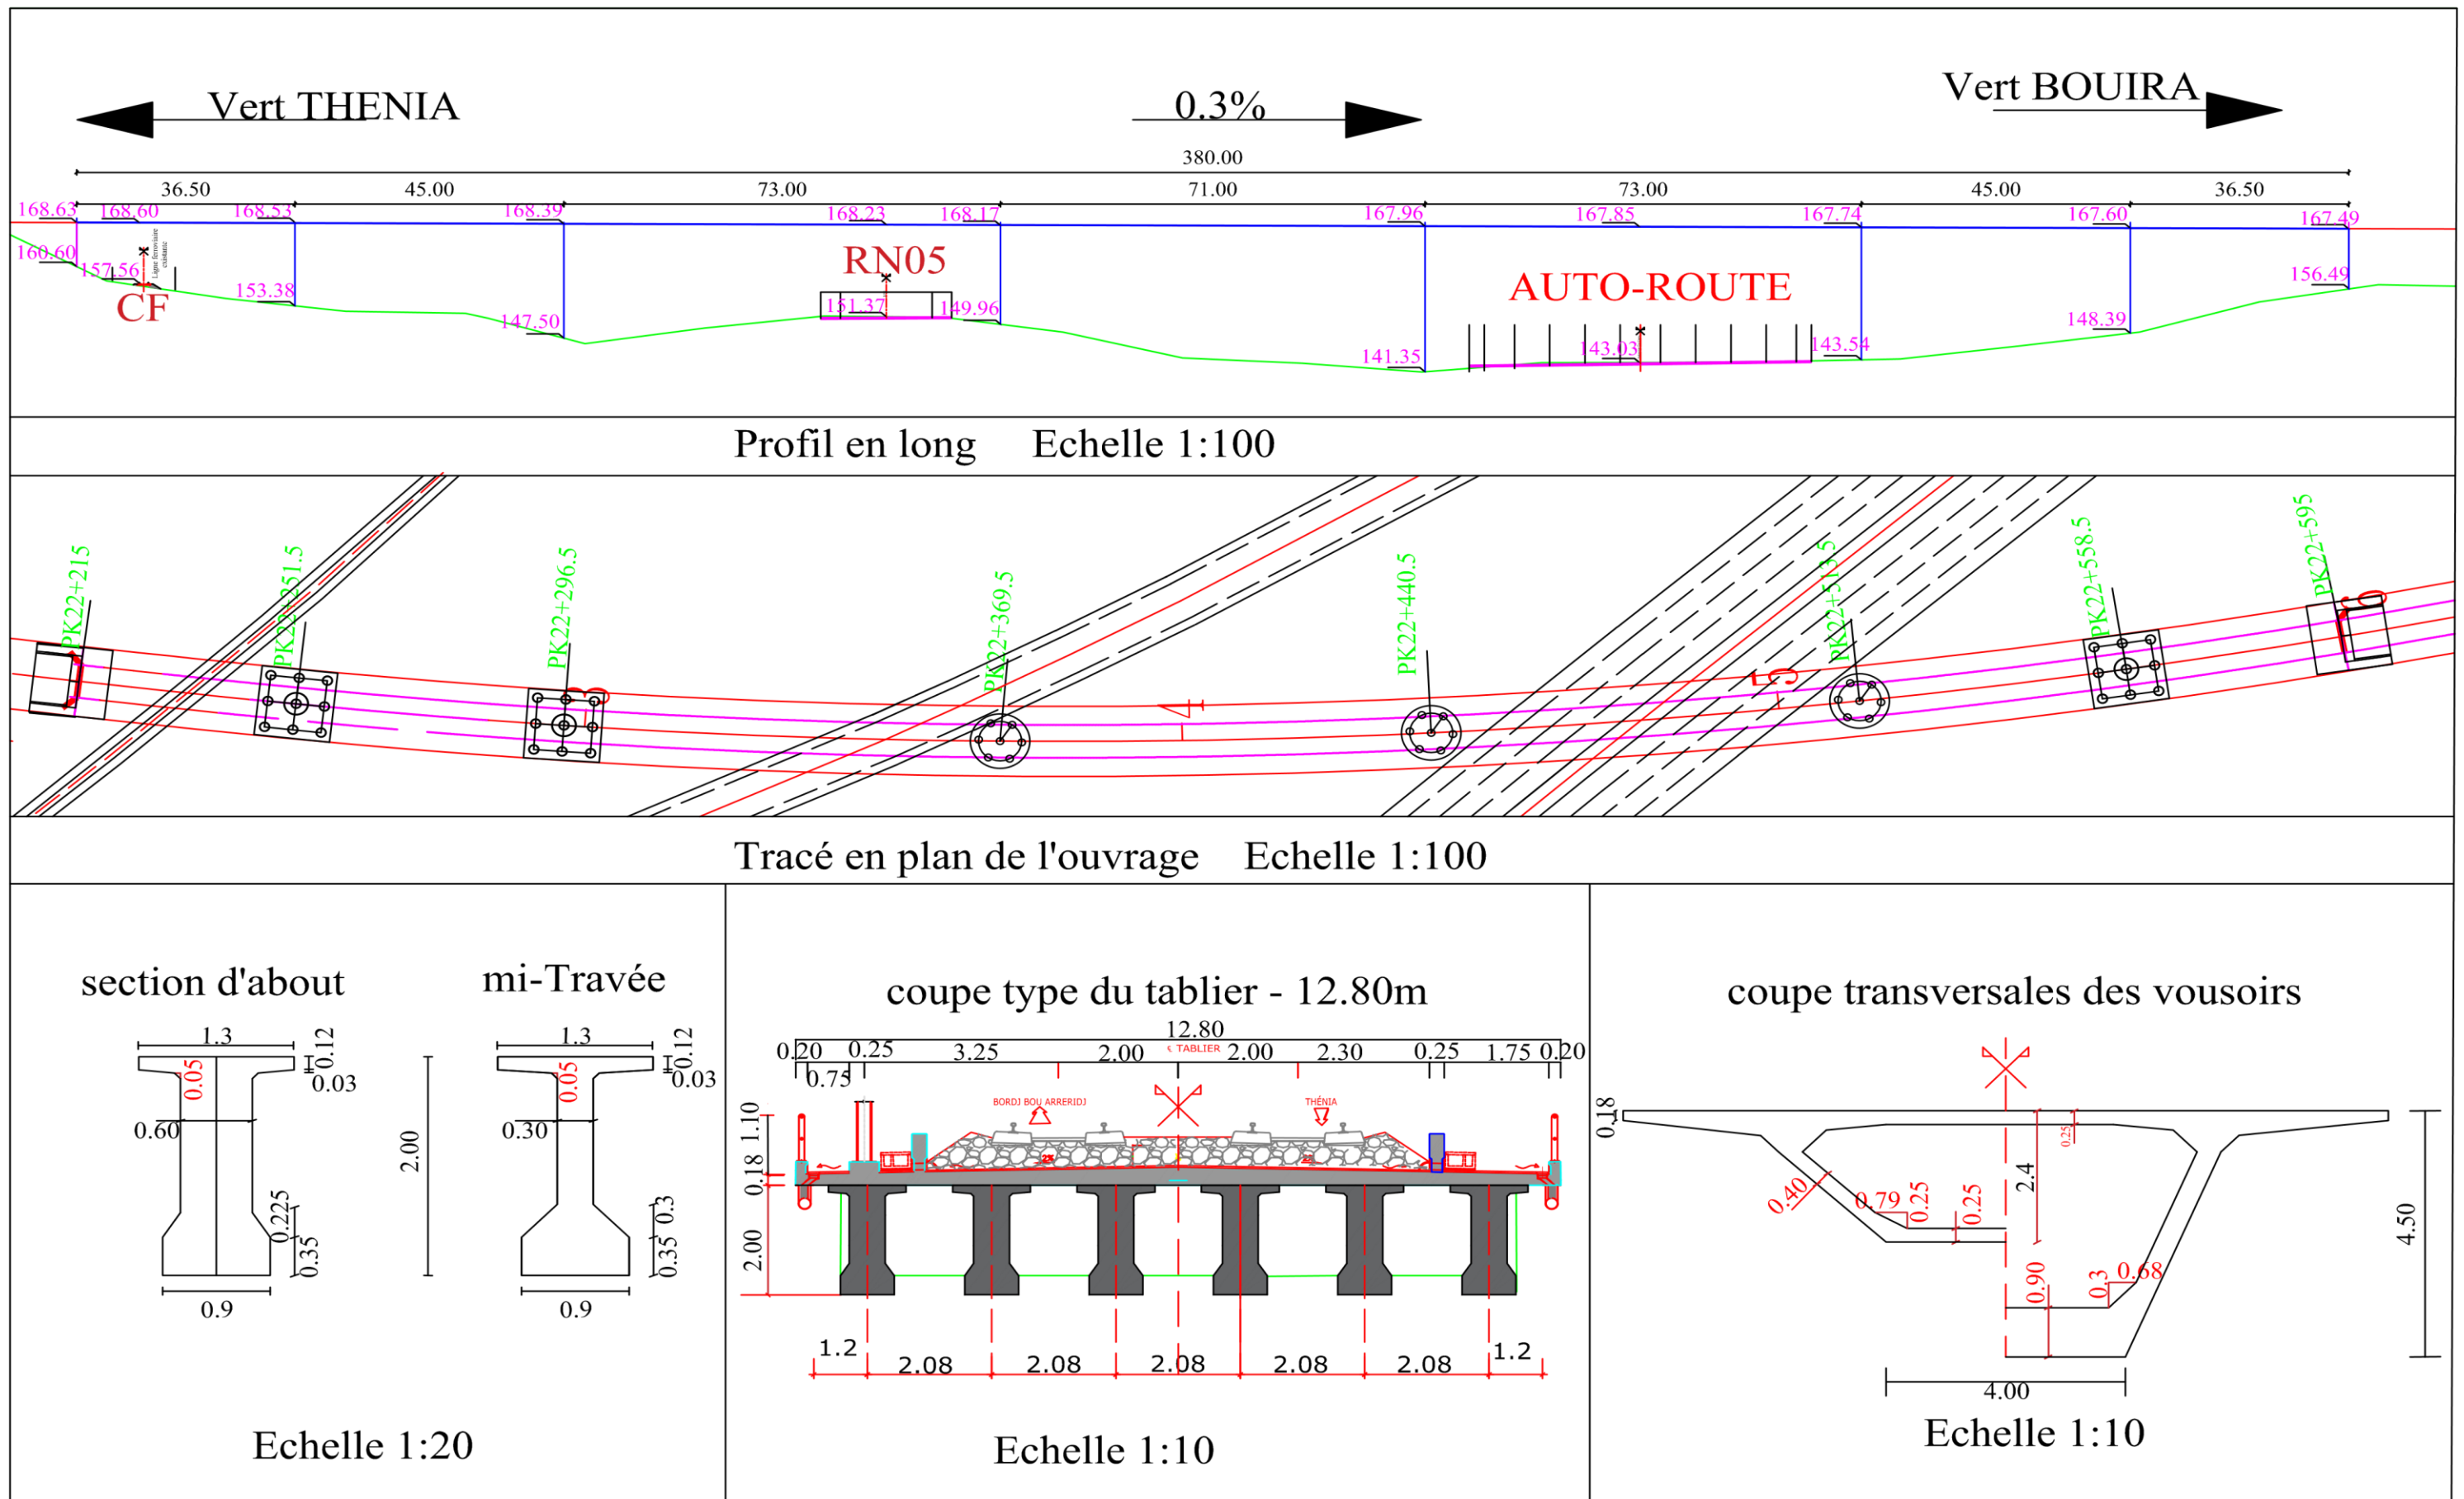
Vert THENIA

0.3%

Vert BOUIRA

380.00

36.50 45.00 73.00 71.00 73.00 45.00 36.50

168.63 168.60 168.53 168.39 168.23 168.17 167.96 167.85 167.74 167.60 167.49

160.60 157.56 Ligne ferroviaire existante CF 153.38 147.50

RN05

151.37 149.96

AUTO-ROUTE

141.35 143.03 143.54 148.39 156.49

Profil en long Echelle 1:100

PK22+215 PK22+251.5 PK22+296.5 PK22+369.5 PK22+440.5 PK22+513.5 PK22+558.5 PK22+595

3 4 5 6

Tracé en plan de l'ouvrage Echelle 1:100

section d'about

1.3 0.12 0.05 0.03 0.60 0.225 0.35 0.9

mi-Travée

1.3 0.12 0.05 0.03 0.30 0.3 0.35 0.9

2.00

Echelle 1:20

coupe type du tablier - 12.80m

12.80

0.20 0.25 3.25 2.00 ¢ TABLIER 2.00 2.30 0.25 1.75 0.20

0.75

BORDJ BOU ARRERIDJ THÉNIA

1.10 0.18 2.00

1.2 2.08 2.08 2.08 2.08 2.08 1.2

Echelle 1:10

coupe transversales des vousoirs

0.18 0.25 2.4 0.40 0.79 0.25 0.25 4.50 0.90 0.3 0.68

4.00

Echelle 1:10